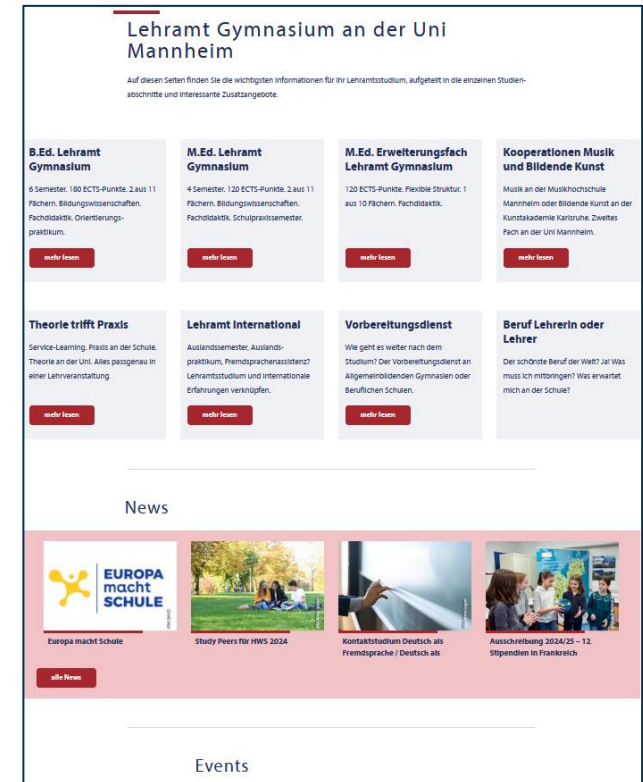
Lehramt Gymnasium an der Uni Mannheim

Auf diesen Seiten finden Sie die wichtigsten Informationen für Ihr Lehramtsstudium, aufgeteilt in die einzelnen Studienabschnitte und interessante Zusatzangebote.

B.Ed. Lehramt Gymnasium

6 Semester. 180 ECTS-Punkte. 2 aus 11 Fächern. Bildungswissenschaften. Fachdidaktik. Orientierungspraktikum.

mehr lesen

M.Ed. Lehramt Gymnasium

4 Semester. 120 ECTS-Punkte. 2 aus 11 Fächern. Bildungswissenschaften. Fachdidaktik. Schulpraxissemester.

mehr lesen

M.Ed. Erweiterungsfach Lehramt Gymnasium

120 ECTS-Punkte. Flexible Struktur. 1 aus 10 Fächern. Fachdidaktik.

mehr lesen

Kooperationen Musik und Bildende Kunst

Musik an der Musikhochschule Mannheim oder Bildende Kunst an der Kunstakademie Karlsruhe. Zweites Fach an der Uni Mannheim.

mehr lesen

Theorie trifft Praxis

Service-Learning. Praxis an der Schule. Theorie an der Uni. Alles passgenau in einer Lehrveranstaltung.

mehr lesen

Lehramt International

Auslandssemester, Auslandspraktikum, Fremdsprachenassistenz? Lehramtsstudium und internationale Erfahrungen verknüpfen.

mehr lesen

Vorbereitungsdienst

Wie geht es weiter nach dem Studium? Der Vorbereitungsdienst an Allgemeinbildenden Gymnasien oder Beruflichen Schulen.

mehr lesen

Beruf Lehrerin oder Lehrer

Der schönste Beruf der Welt? Ja! Was muss ich mitbringen? Was erwartet mich an der Schule?

News

EUROPA macht SCHULE

Europa macht Schule

Study Peers für HWS 2024

Kontaktstudium Deutsch als Fremdsprache / Deutsch als

Ausschreibung 2024/25 – 12 Stipendien in Frankreich

alle News

Events